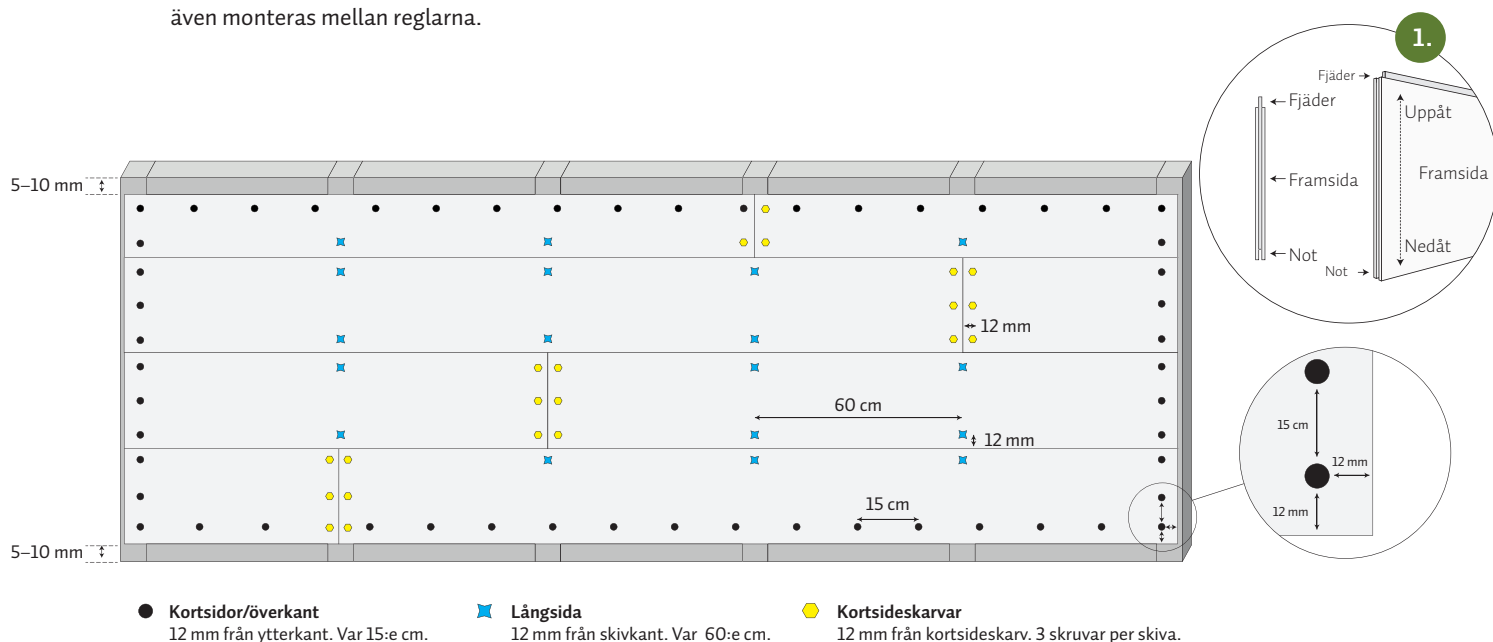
även monteras mellan reglarna.

1.

Fjäder
Fjäder
Uppåt
Framsida
Framsida
Nedåt
Not
Not

5–10 mm
5–10 mm

12 mm
60 cm
12 mm
15 cm

15 cm
12 mm
12 mm

Kortsidor/överkant
12 mm från ytterkant. Var 15:e cm.

Långsida
12 mm från skivkant. Var 60:e cm.

Kortsideskarvar
12 mm från kortsideskarv. 3 skruvar per skiva.